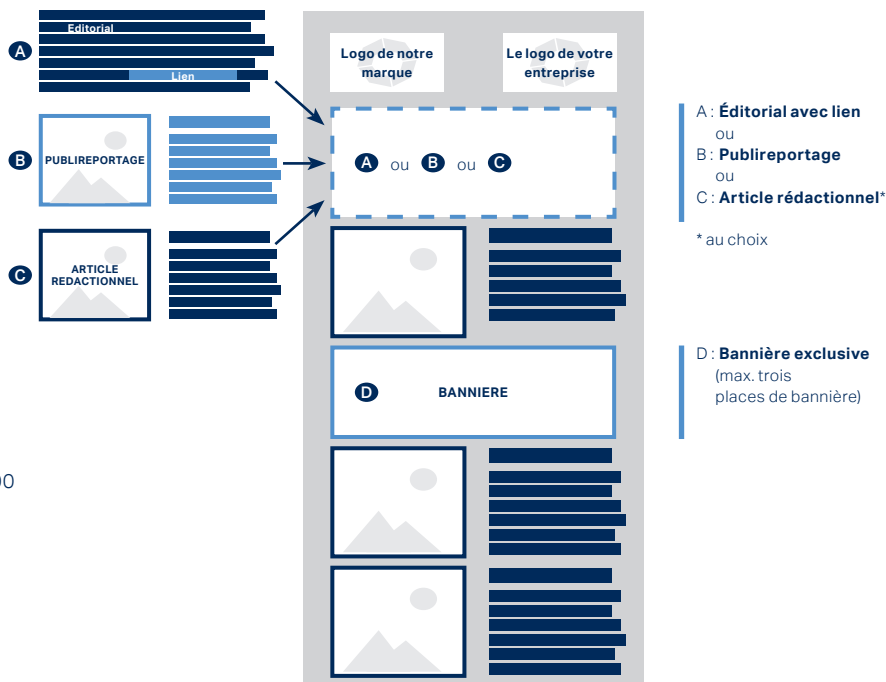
A
Editorial
Lien

B
PUBLIREPORTAGE

C
ARTICLE REDACTIONNEL

Logo de notre marque

Le logo de votre entreprise

A ou B ou C

D
BANNIERE

A : **Éditorial avec lien**
ou
B : **Publireportage**
ou
C : **Article rédactionnel***

* au choix

D : **Bannière exclusive**
(max. trois places de bannière)

00